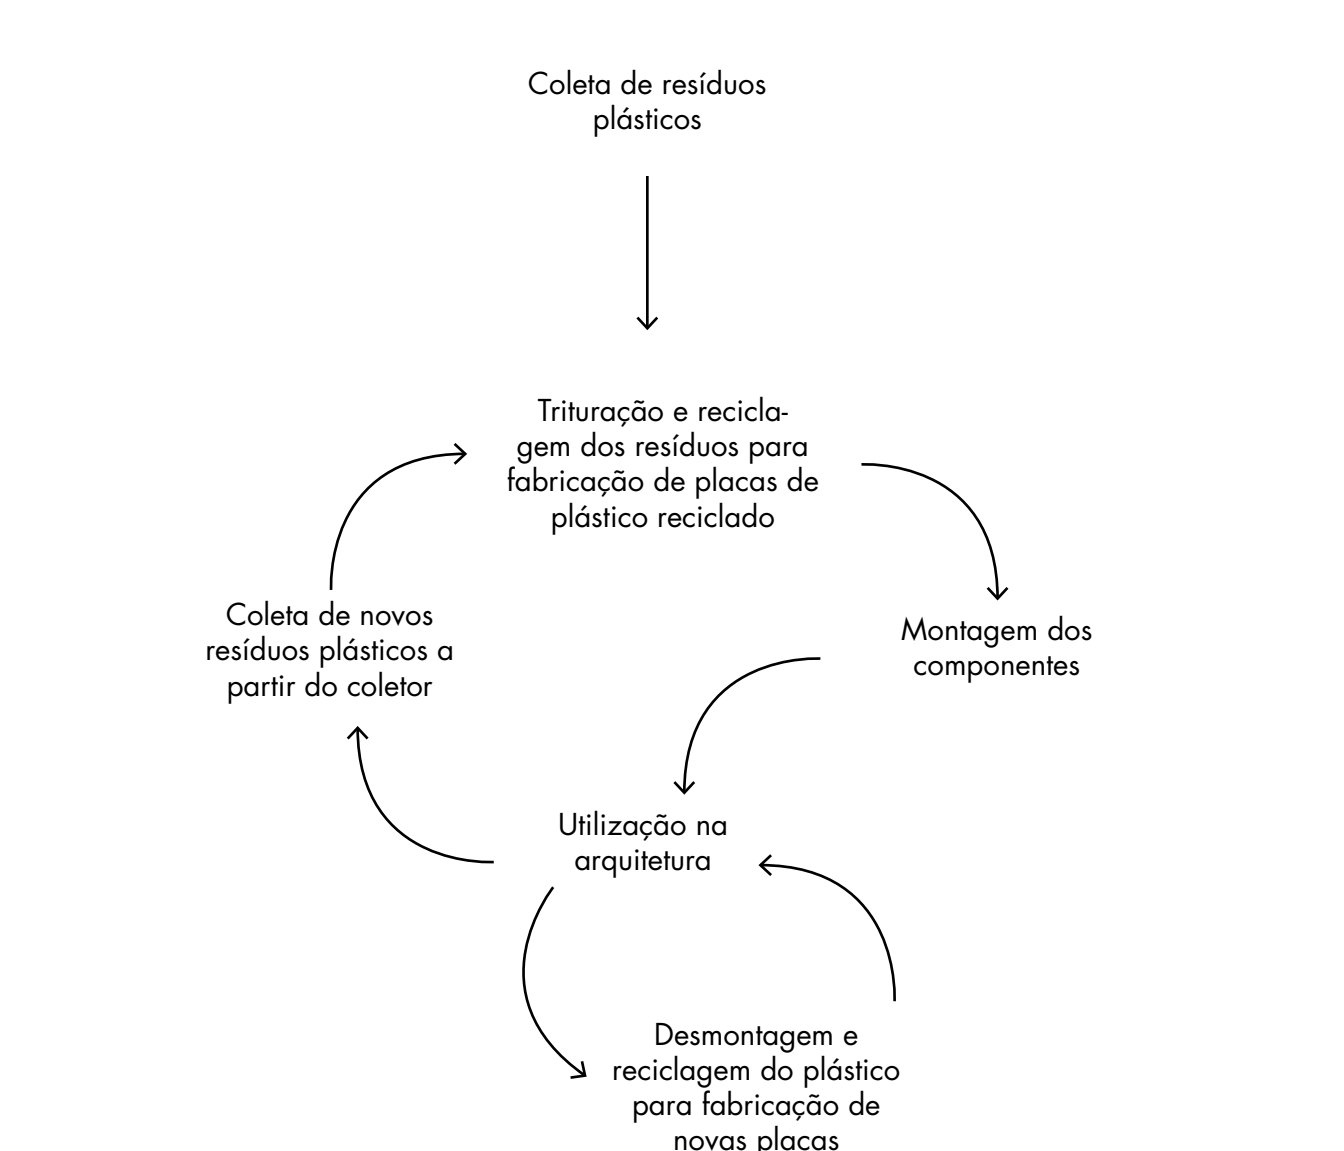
Coleta de resíduos plásticos

Trituração e reciclagem dos resíduos para fabricação de placas de plástico reciclado

Montagem dos componentes

Utilização na arquitetura

Desmontagem e reciclagem do plástico para fabricação de novas placas

Coleta de novos resíduos plásticos a partir do coletor